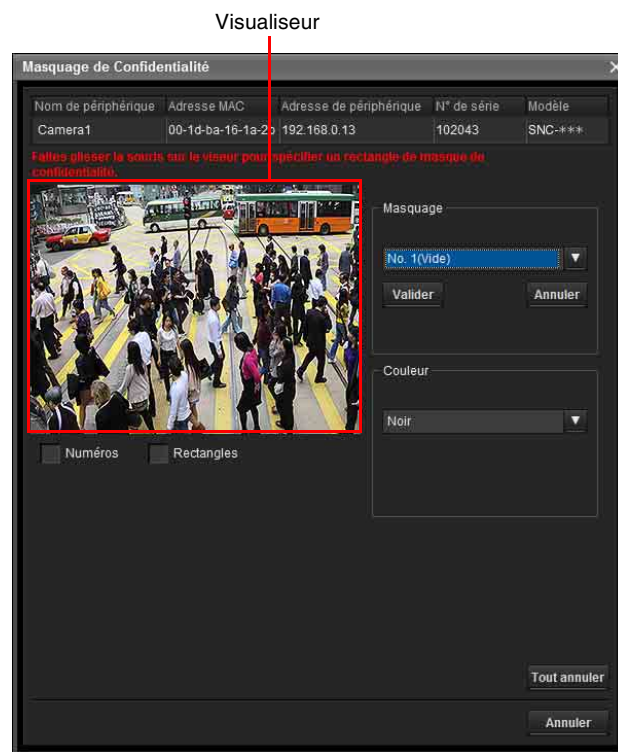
Visualiseur

Masquage de Confidentialité

| Nom de périphérique | Adresse MAC | Adresse de périphérique | N° de série | Modèle |
|---|---|---|---|---|
| Camera1 | 00-1d-ba-16-1a-2b | 192.168.0.13 | 102043 | SNC-*** |

Faites glisser la souris sur le viseur pour spécifier un rectangle de masque de confidentialité.

Masquage

No. 1(Vide)

Valider

Annuler

Couleur

Noir

Numéros

Rectangles

Tout annuler

Annuler